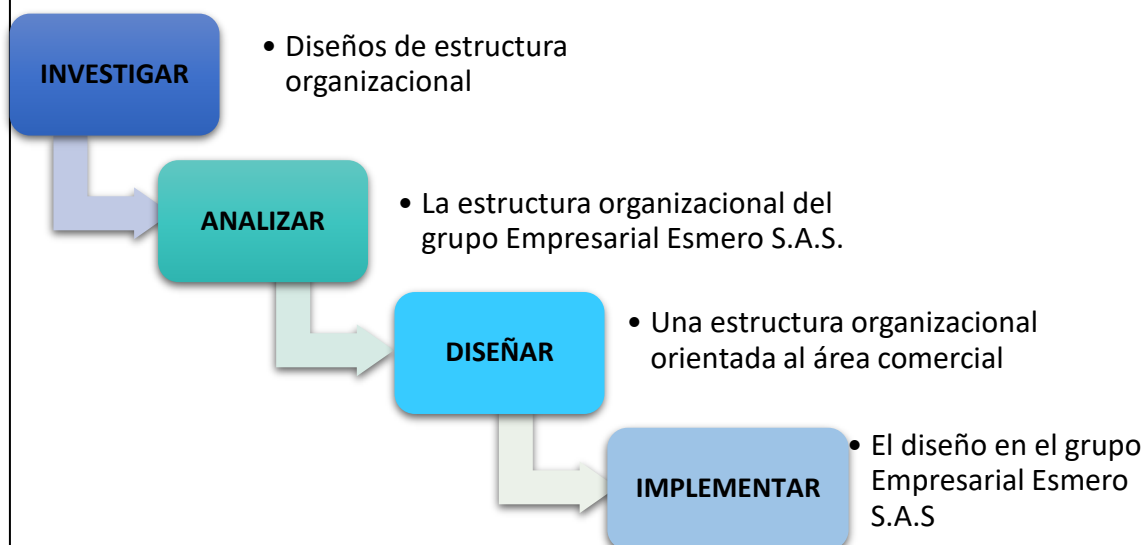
INVESTIGAR

• Diseños de estructura organizacional

ANALIZAR

• La estructura organizacional del grupo Empresarial Esmero S.A.S.

DISEÑAR

• Una estructura organizacional orientada al área comercial

IMPLEMENTAR

• El diseño en el grupo Empresarial Esmero S.A.S